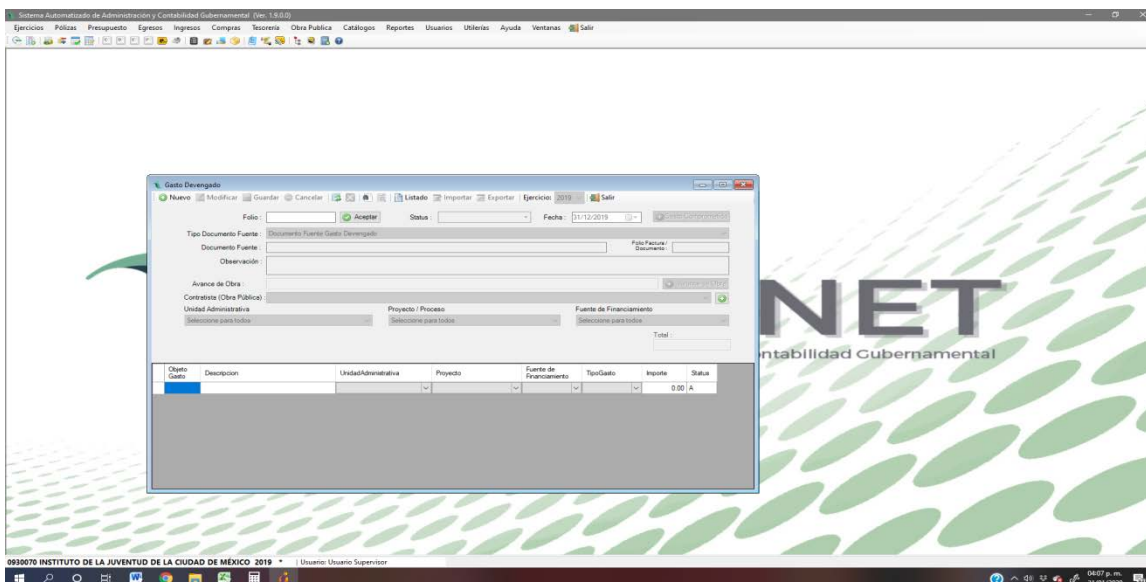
Sistema Automatizado de Administración y Contabilidad Gubernamental (Ver. 1.9.0.0)

Ejercicios Pólizas Presupuesto Egresos Ingresos Compras Tesorería Obra Publica Catálogos Reportes Usuarios Utilerías Ayuda Ventanas Salir

Gasto Devengado

Nuevo Modificar Guardar Cancelar Listado Importar Exportar Ejercicio: 2019 Salir

Folio: Aceptar Status: Fecha: 31/12/2019 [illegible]

Tipo Documento Fuente: Documento Fuente Gasto Devengado

Documento Fuente: Folio Factura / Documento:

Observación:

Avance de Obra: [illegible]

Contratista (Obra Pública):

Unidad Administrativa Proyecto / Proceso Fuente de Financiamiento

Seleccione para todos Seleccione para todos Seleccione para todos

Total:

| Objeto Gasto | Descripcion | UnidadAdministrativa | Proyecto | Fuente de Financiamiento | TipoGasto | Importe | Status |
|---|---|---|---|---|---|---|---|
| | | | | | | 0.00 | A |

NET

ntabilidad Gubernamental

0930070 INSTITUTO DE LA JUVENTUD DE LA CIUDAD DE MÉXICO 2019 * | Usuario: Usuario Supervisor

04:07 p. m.